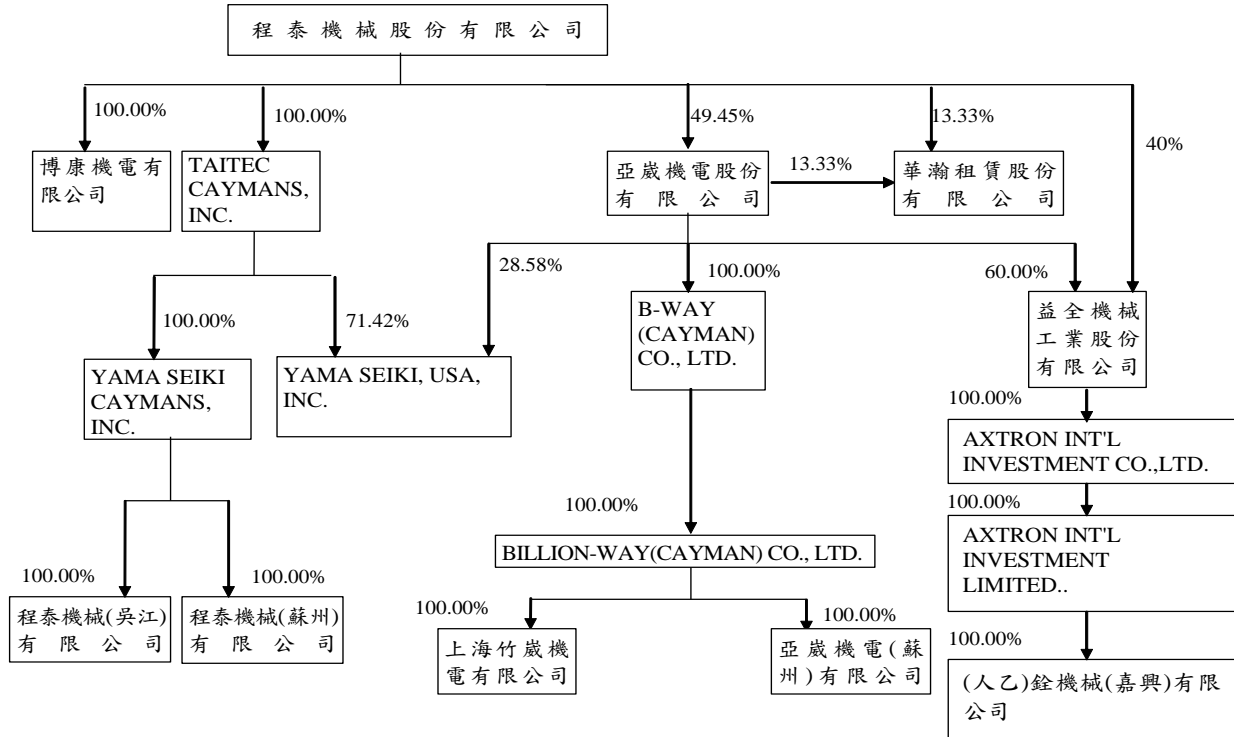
程泰機械股份有限公司

100.00%
博康機電有限公司

100.00%
TAITEC CAYMANS, INC.

49.45%
亞崴機電股份有限公司

13.33%

13.33%
華瀚租賃股份有限公司

40%

100.00%
YAMA SEIKI CAYMANS, INC.

71.42%

28.58%
YAMA SEIKI, USA, INC.

100.00%
B-WAY (CAYMAN) CO., LTD.

60.00%
益全機械工業股份有限公司

100.00%
AXTRON INT'L INVESTMENT CO.,LTD.

100.00%
AXTRON INT'L INVESTMENT LIMITED..

100.00%
BILLION-WAY(CAYMAN) CO., LTD.

100.00%
程泰機械(吳江)有限公司

100.00%
程泰機械(蘇州)有限公司

100.00%
上海竹崴機電有限公司

100.00%
亞崴機電(蘇州)有限公司

100.00%
(人乙)銓機械(嘉興)有限公司